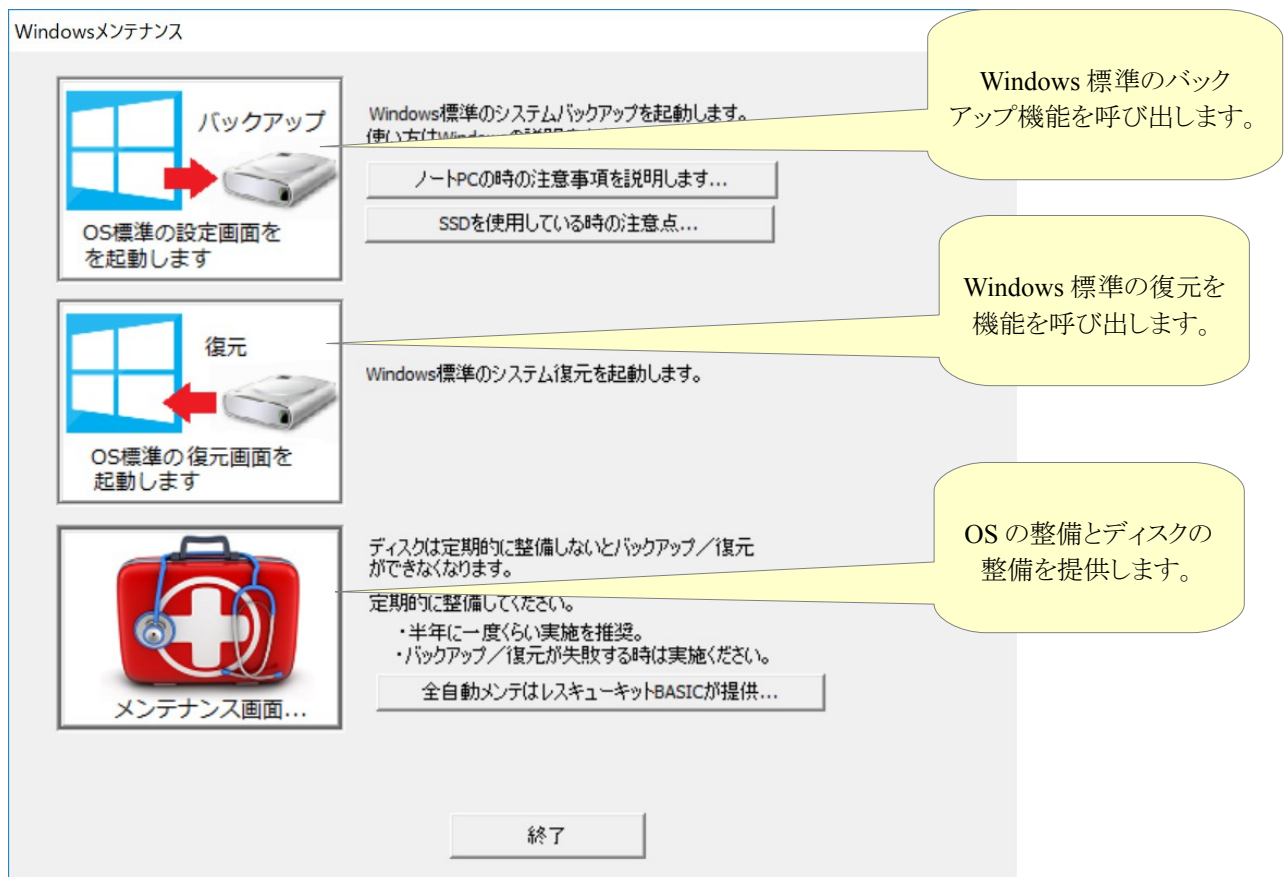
Windowsメンテナンス

バックアップ

OS標準の設定画面をを起動します

Windows標準のシステムバックアップを起動します。
使い方はWindows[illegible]

ノートPCの時の注意事項を説明します...

SSDを使用している時の注意点...

Windows 標準のバックアップ機能を呼び出します。

復元

OS標準の復元画面を起動します

Windows標準のシステム復元を起動します。

Windows 標準の復元を機能を呼び出します。

メンテナンス画面...

ディスクは定期的に整備しないとバックアップ／復元ができなくなります。

定期的に整備してください。
・半年に一度くらい実施を推奨。
・バックアップ／復元が失敗する時は実施ください。

全自動メンテはレスキューキットBASICが提供...

OS の整備とディスクの整備を提供します。

終了